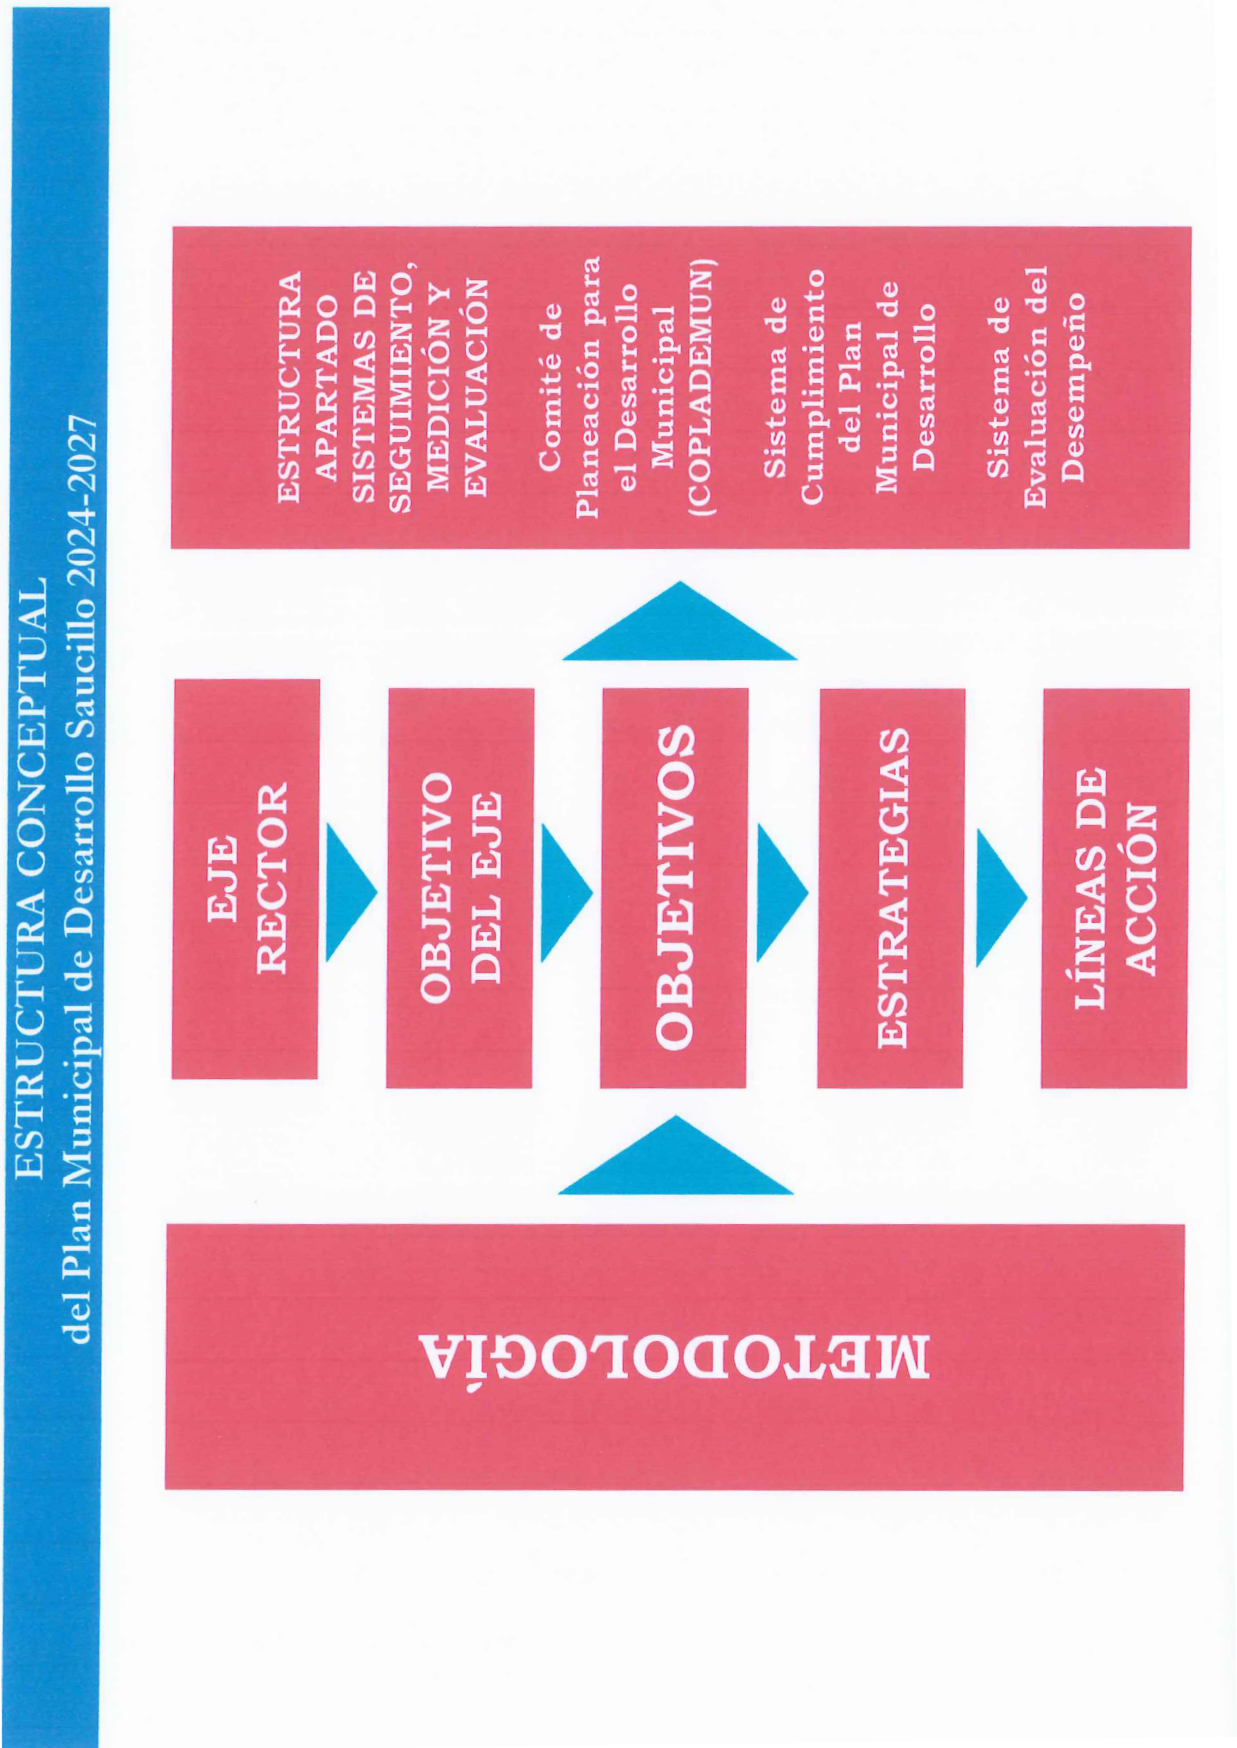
ESTRUCTURA CONCEPTUAL
del Plan Municipal de Desarrollo Saucillo 2024-2027

ESTRUCTURA APARTADO SISTEMAS DE SEGUIMIENTO, MEDICIÓN Y EVALUACIÓN

Comité de Planeación para el Desarrollo Municipal (COPLADEMUN)

Sistema de Cumplimiento del Plan Municipal de Desarrollo

Sistema de Evaluación del Desempeño

EJE RECTOR

OBJETIVO DEL EJE

OBJETIVOS

ESTRATEGIAS

LÍNEAS DE ACCIÓN

METODOLOGÍA